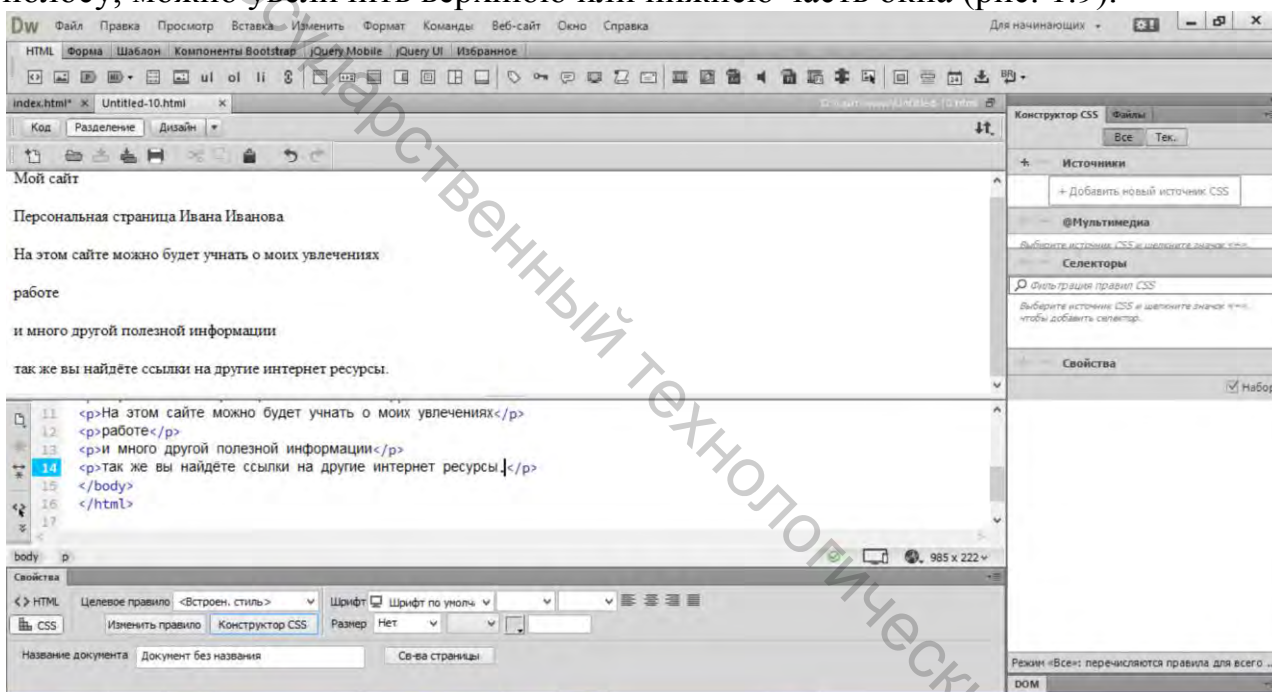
полосу, можно увеличить верхнюю или нижнюю часть окна (рис. 1.9).

Dw Файл Правка Просмотр Вставка Изменить Формат Команды Веб-сайт Окно Справка

Для начинающих

HTML Форма Шаблон Компоненты Bootstrap jQuery Mobile jQuery UI Избранное

index.html* × Untitled-10.html ×

Код Разделение Дизайн

Мой сайт

Персональная страница Ивана Иванова

На этом сайте можно будет учнать о моих увлечениях

работе

и много другой полезной информации

так же вы найдёте ссылки на другие интернет ресурсы.

11 <p>На этом сайте можно будет учнать о моих увлечениях</p>
12 <p>работе</p>
13 <p>и много другой полезной информации</p>
14 <p>так же вы найдёте ссылки на другие интернет ресурсы.</p>
15 </body>
16 </html>
17

body p

985 x 222

Свойства

<> HTML Целевое правило <Встроен. стиль> Шрифт Шрифт по умолч.

CSS Изменить правило Конструктор CSS Размер Нет

Название документа Документ без названия Св-ва страницы

Конструктор CSS Файлы

Все Тек.

Источники

+ Добавить новый источник CSS

@Мультимедиа

Выберите источник CSS и щелкните значок

Селекторы

Фильтрация правил CSS

Выберите источник CSS и щелкните значок чтобы добавить селектор.

Свойства

Набор

Режим «Все»: перечисляются правила для всего

DOM

Государственный технологический